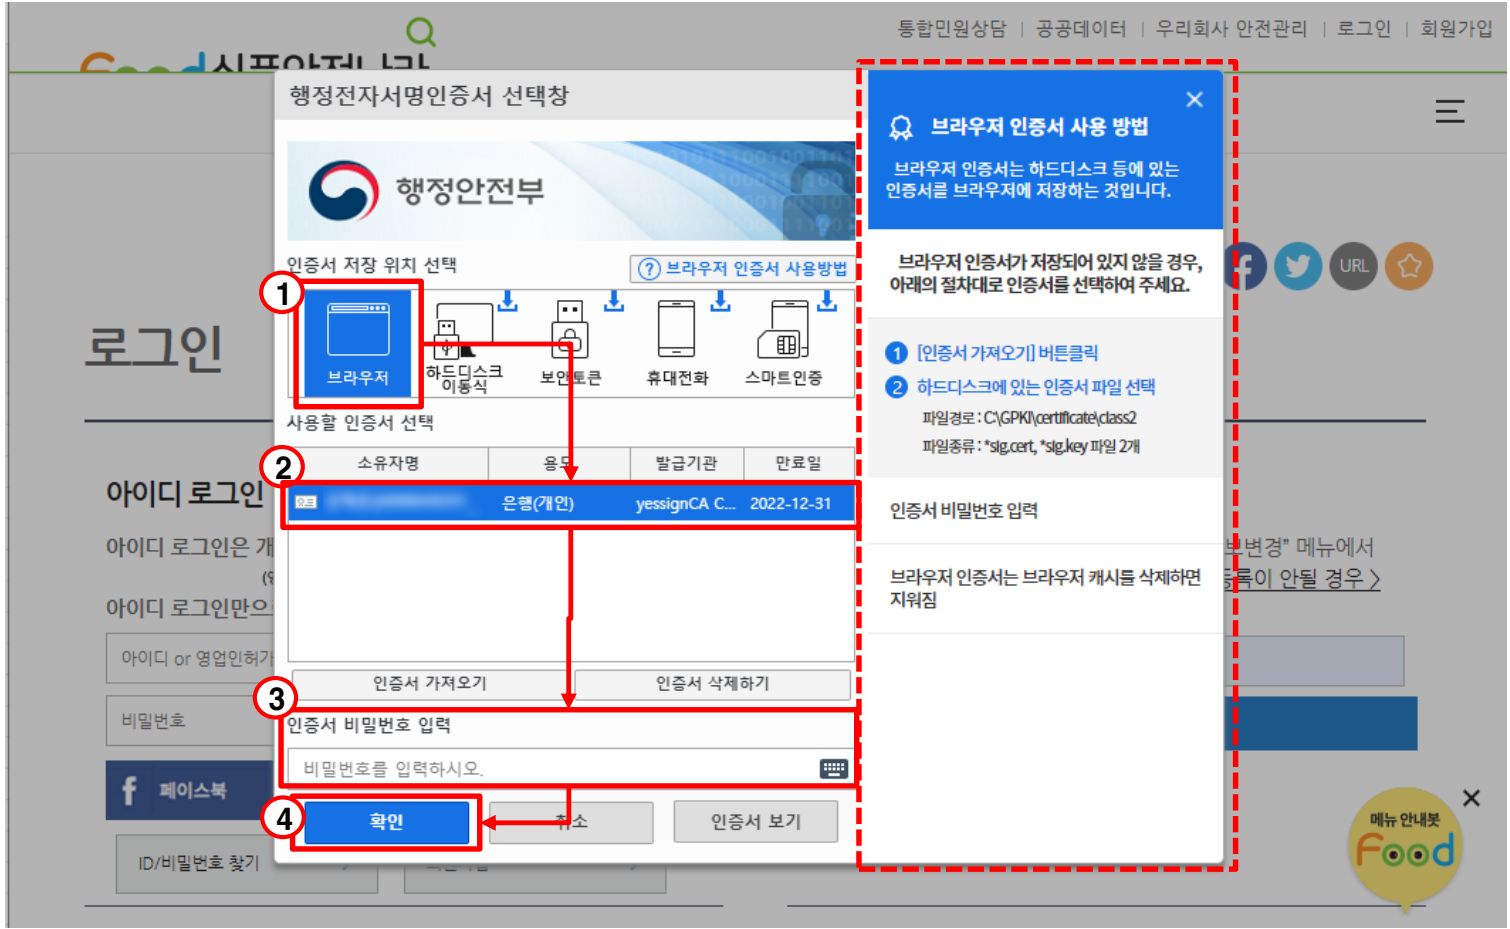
통합민원상담 | 공공데이터 | 우리회사 안전관리 | 로그인 | 회원가입

Food 식품안전나라

행정전자서명인증서 선택창

행정안전부

인증서 저장 위치 선택

? 브라우저 인증서 사용방법

1

브라우저

하드디스크 이동식

보안토큰

휴대전화

스마트인증

사용할 인증서 선택

2

| 소유자명 | 용도 | 발급기관 | 만료일 |
|---|---|---|---|
| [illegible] | 은행(개인) | yessignCA C... | 2022-12-31 |

인증서 가져오기

인증서 삭제하기

3

인증서 비밀번호 입력

비밀번호를 입력하시오.

4

확인

취소

인증서 보기

로그인

아이디 로그인

아이디 로그인은 개

아이디 로그인만으

아이디 or 영업인허가

비밀번호

페이스북

ID/비밀번호 찾기

브라우저 인증서 사용 방법

브라우저 인증서는 하드디스크 등에 있는 인증서를 브라우저에 저장하는 것입니다.

브라우저 인증서가 저장되어 있지 않을 경우, 아래의 절차대로 인증서를 선택하여 주세요.

1 [인증서 가져오기] 버튼클릭

2 하드디스크에 있는 인증서 파일 선택

파일경로 : C:\GPKI\certificate\class2

파일종류 : *sig.cert, *sig.key 파일 2개

인증서 비밀번호 입력

브라우저 인증서는 브라우저 캐시를 삭제하면 지워짐

URL

변경" 메뉴에서

등록이 안될 경우 >

메뉴 안내봇

Food